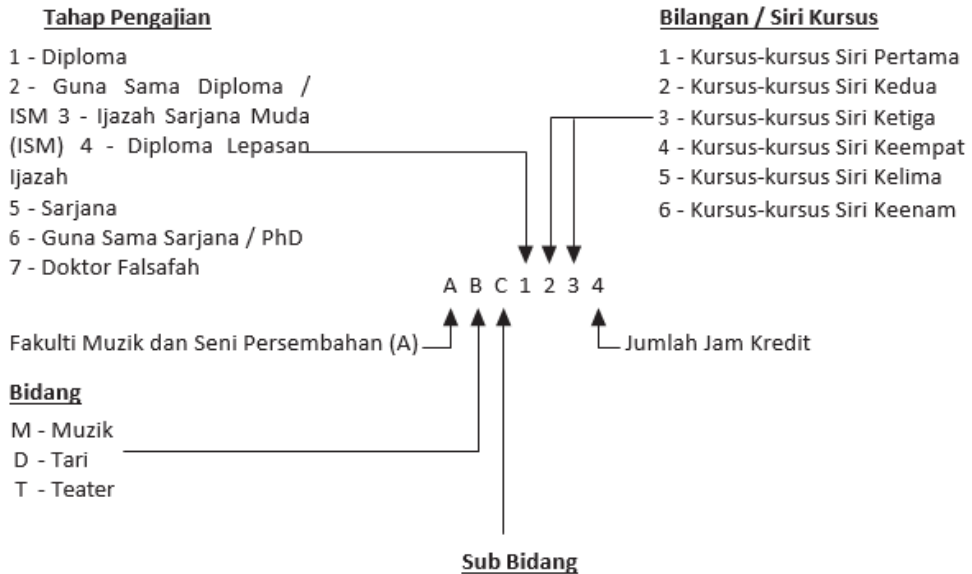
Tahap Pengajian

1 - Diploma
2 - Guna Sama Diploma / ISM 3 - Ijazah Sarjana Muda (ISM) 4 - Diploma Lepasan Ijazah
5 - Sarjana
6 - Guna Sama Sarjana / PhD
7 - Doktor Falsafah

Bilangan / Siri Kursus

1 - Kursus-kursus Siri Pertama
2 - Kursus-kursus Siri Kedua
3 - Kursus-kursus Siri Ketiga
4 - Kursus-kursus Siri Keempat
5 - Kursus-kursus Siri Kelima
6 - Kursus-kursus Siri Keenam

A B C 1 2 3 4

Fakulti Muzik dan Seni Persembahan (A)

Jumlah Jam Kredit

Bidang

M - Muzik
D - Tari
T - Teater

Sub Bidang